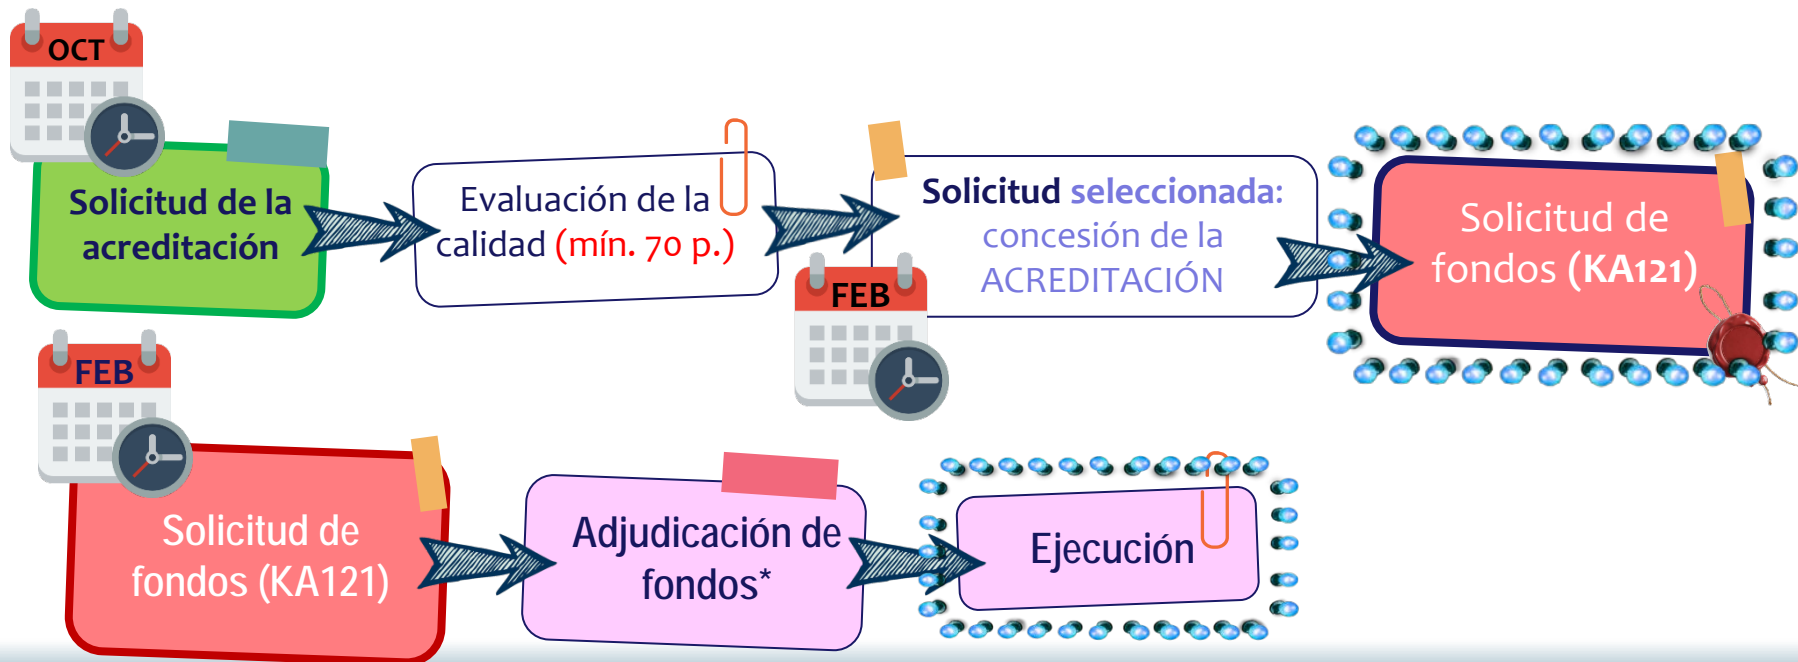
OCT

Solicitud de la acreditación

Evaluación de la calidad (mín. 70 p.)

FEB

Solicitud seleccionada: concesión de la ACREDITACIÓN

Solicitud de fondos (KA121)

FEB

Solicitud de fondos (KA121)

Adjudicación de fondos*

Ejecución